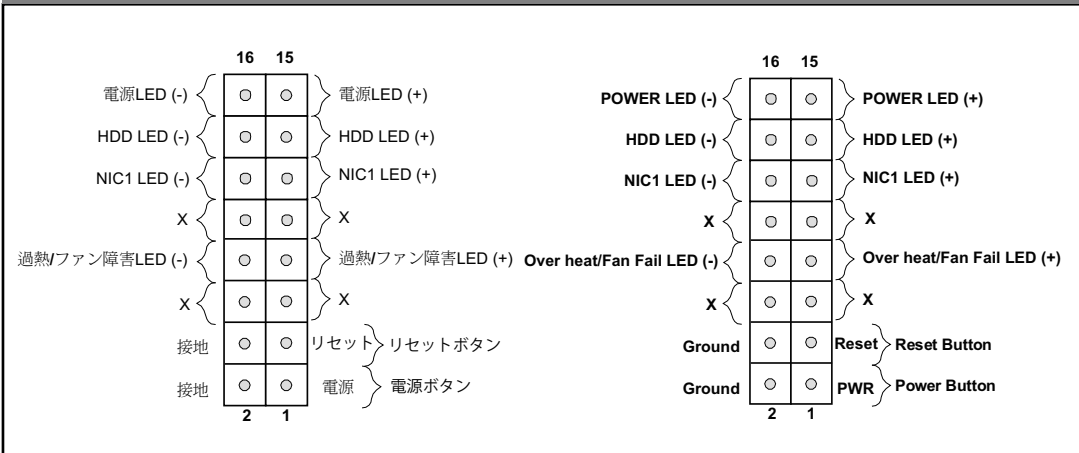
16 15

電源LED (-) 電源LED (+)

HDD LED (-) HDD LED (+)

NIC1 LED (-) NIC1 LED (+)

X X

過熱/ファン障害LED (-) 過熱/ファン障害LED (+)

X X

接地 リセット リセットボタン

接地 電源 電源ボタン

2 1

16 15

POWER LED (-) POWER LED (+)

HDD LED (-) HDD LED (+)

NIC1 LED (-) NIC1 LED (+)

X X

Over heat/Fan Fail LED (-) Over heat/Fan Fail LED (+)

X X

Ground Reset Reset Button

Ground PWR Power Button

2 1